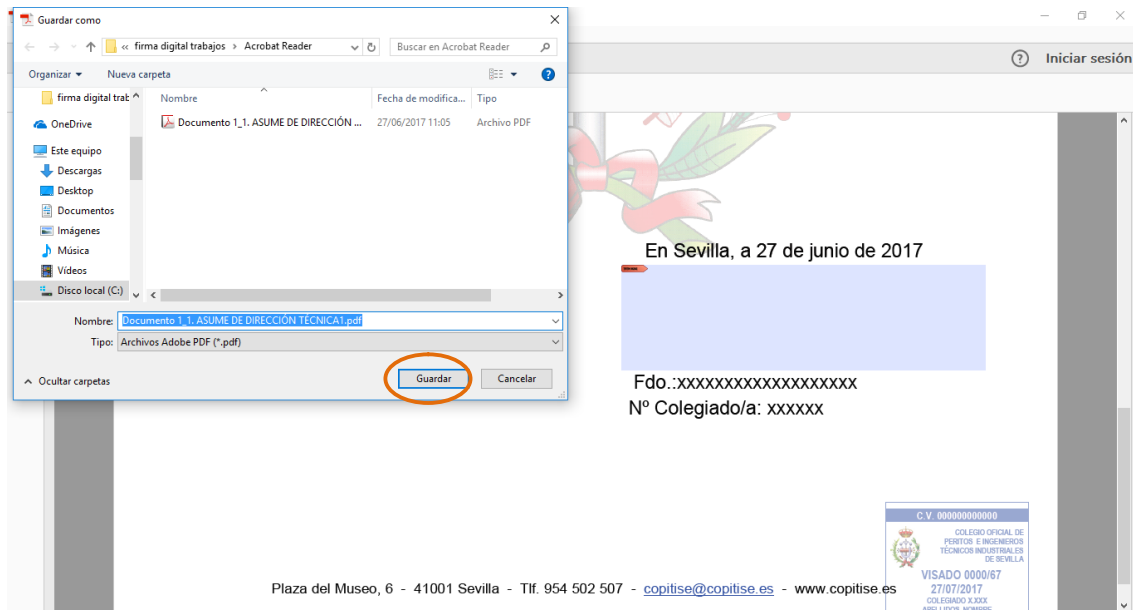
Guardar como

« firma digital trabajos › Acrobat Reader

Buscar en Acrobat Reader

Organizar ▾ Nueva carpeta

firma digital trab

OneDrive

Este equipo

Descargas

Desktop

Documentos

Imágenes

Música

Vídeos

Disco local (C:)

| Nombre | Fecha de modifica... | Tipo |
|---|---|---|
| Documento 1_1. ASUME DE DIRECCIÓN ... | 27/06/2017 11:05 | Archivo PDF |

Nombre: Documento 1_1. ASUME DE DIRECCIÓN TÉCNICA1.pdf

Tipo: Archivos Adobe PDF (*.pdf)

Ocultar carpetas

Guardar

Cancelar

Iniciar sesión

En Sevilla, a 27 de junio de 2017

Fdo.:xxxxxxxxxxxxxxxxxx

Nº Colegiado/a: xxxxxx

C.V. 000000000000

COLEGIO OFICIAL DE PERITOS E INGENIEROS TÉCNICOS INDUSTRIALES DE SEVILLA

VISADO 0000/67

27/07/2017

COLEGIADO X.XXX

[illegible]

Plaza del Museo, 6 - 41001 Sevilla - Tlf. 954 502 507 - copitise@copitise.es - www.copitise.es